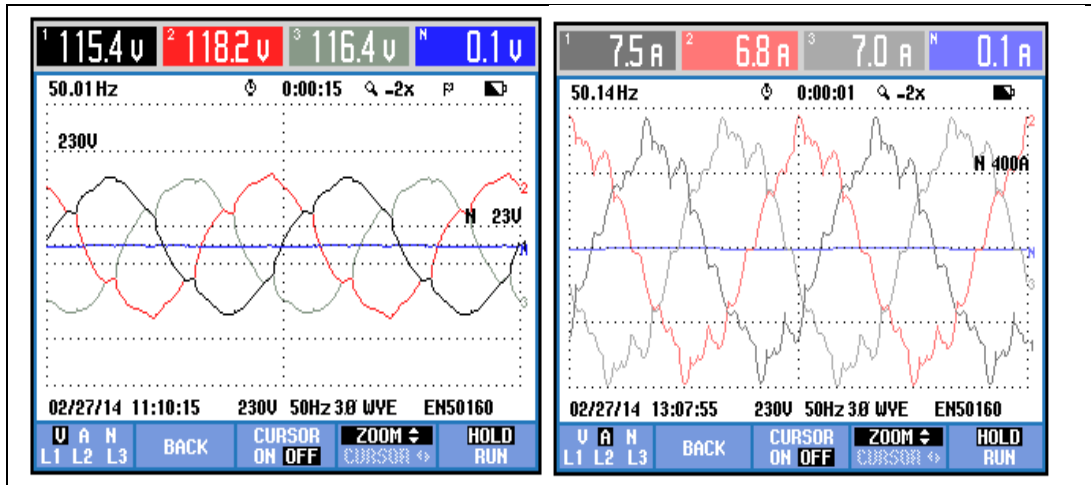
1 115.4 V 2 118.2 V 3 116.4 V N 0.1 V

50.01 Hz 0:00:15 -2x

230V

N 23V

2

N

3

02/27/14 11:10:15 230V 50Hz 3.Ø WYE EN50160

V A N L1 L2 L3 | BACK | CURSOR ON OFF | ZOOM CURSOR | HOLD RUN

1 7.5 A 2 6.8 A 3 7.0 A N 0.1 A

50.14 Hz 0:00:01 -2x

N 400A

2

N

3

02/27/14 13:07:55 230V 50Hz 3.Ø WYE EN50160

V A N L1 L2 L3 | BACK | CURSOR ON OFF | ZOOM CURSOR | HOLD RUN